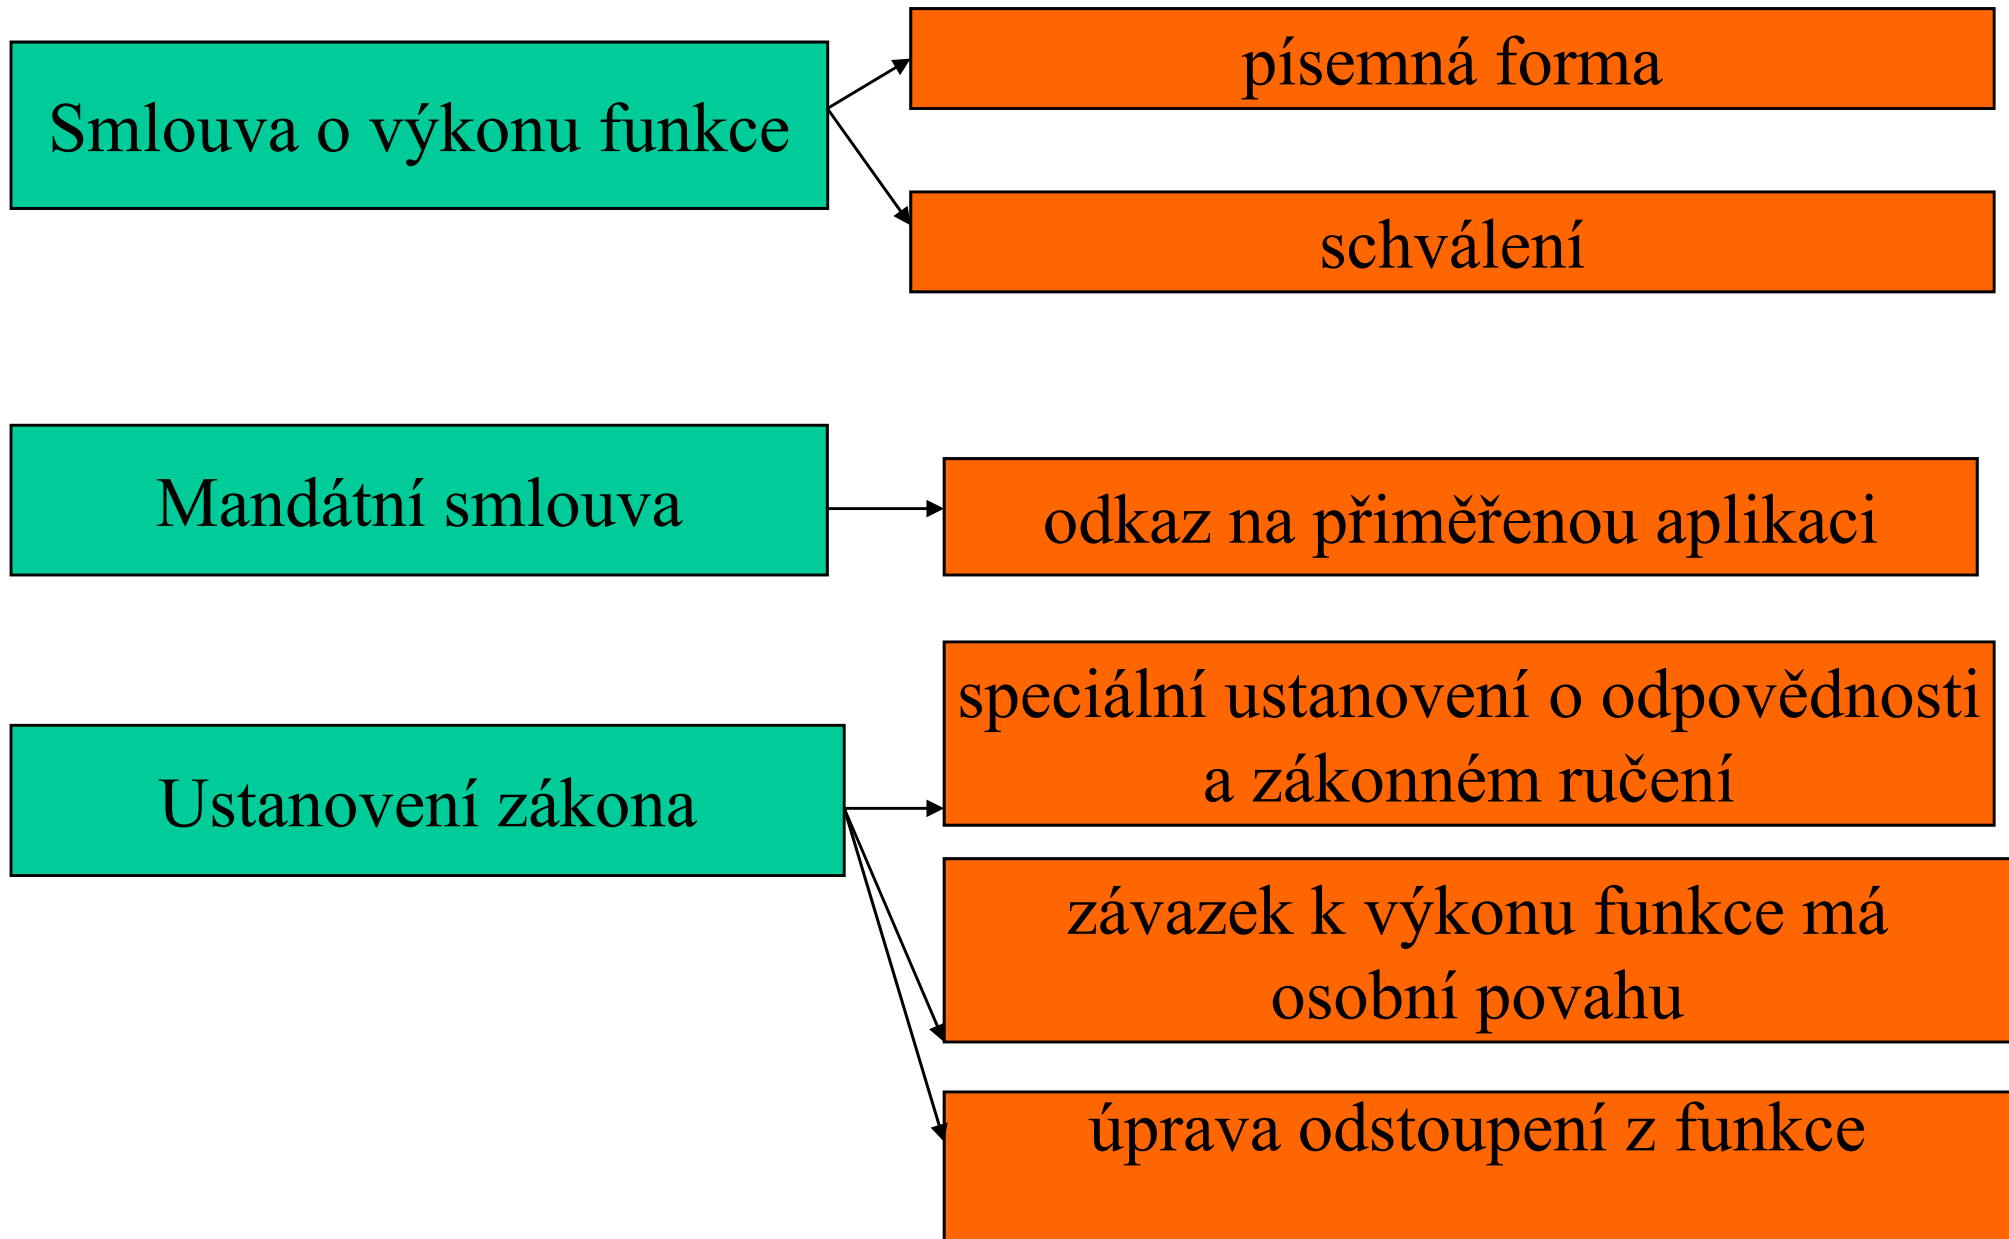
Smlouva o výkonu funkce

písemná forma

schválení

Mandátní smlouva

odkaz na přiměřenou aplikaci

Ustanovení zákona

speciální ustanovení o odpovědnosti a zákonném ručení

závazek k výkonu funkce má osobní povahu

úprava odstoupení z funkce